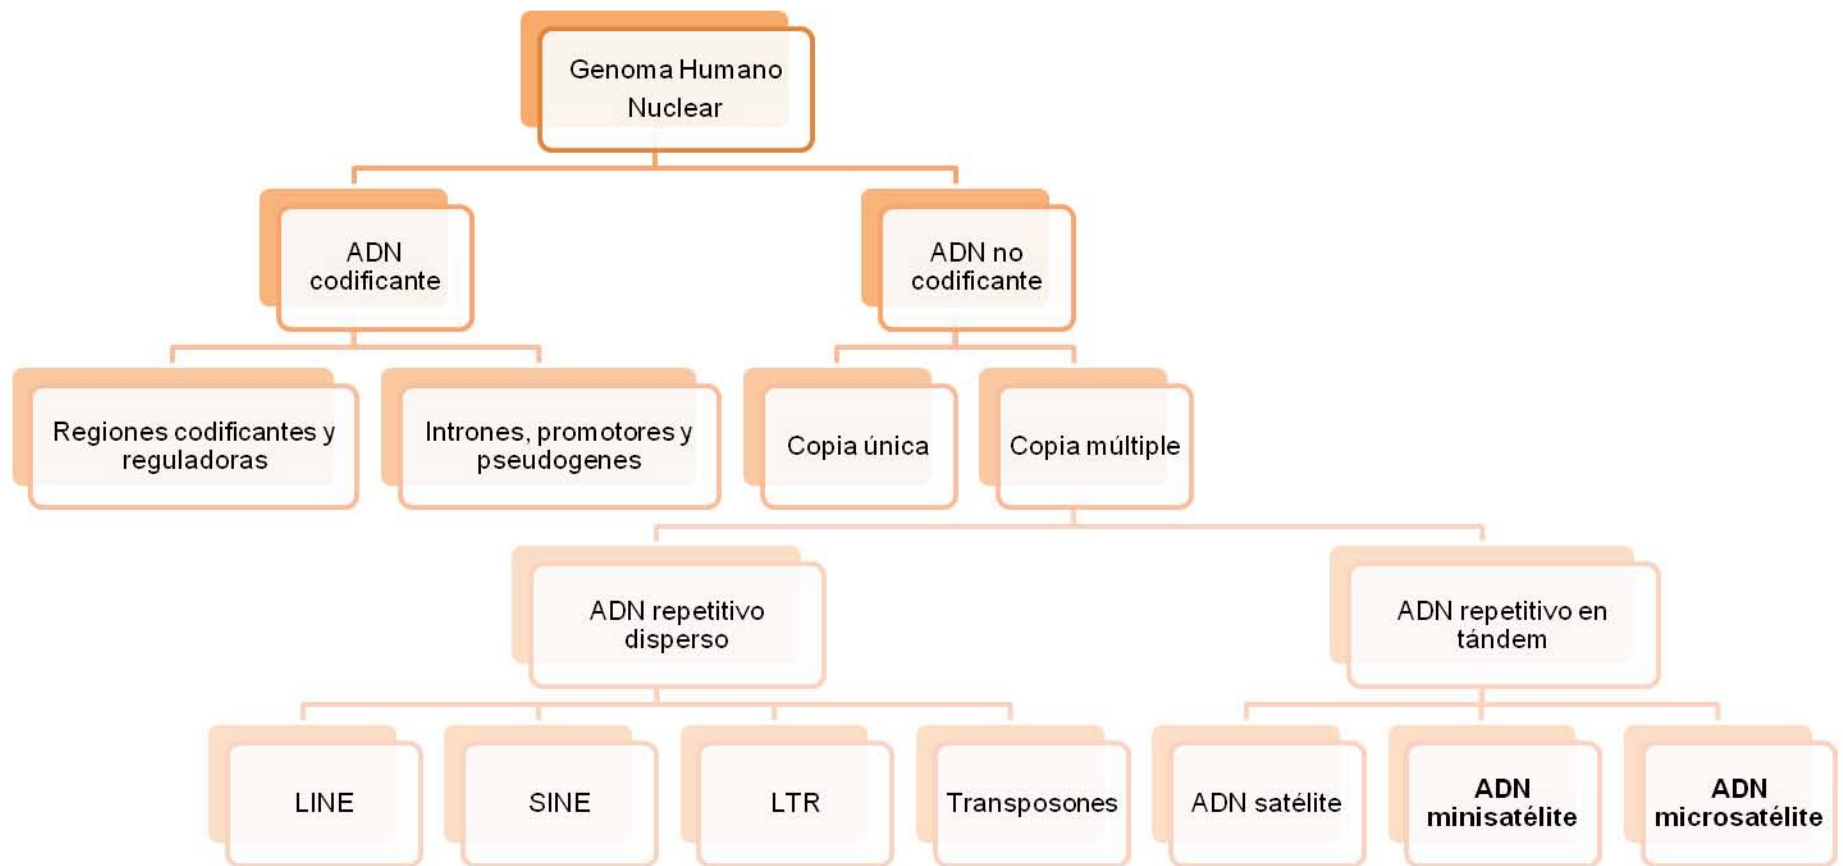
Genoma Humano Nuclear

ADN codificante

ADN no codificante

Regiones codificantes y reguladoras

Intrones, promotores y pseudogenes

Copia única

Copia múltiple

ADN repetitivo disperso

ADN repetitivo en tándem

LINE

SINE

LTR

Transposones

ADN satélite

ADN minisatélite

ADN microsatélite